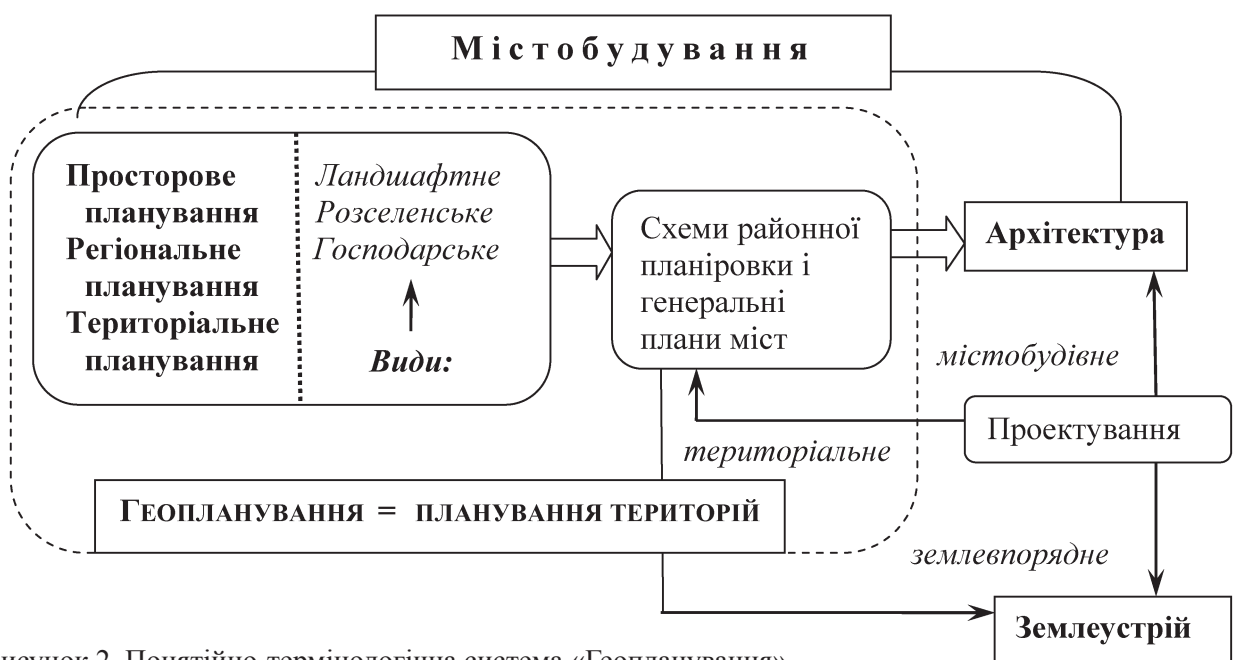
Містобудування

Просторове планування
Регіональне планування
Територіальне планування

Ландшафтне
Розселенське
Господарське

Види:

Схеми районної планіровки і генеральні плани міст

Архітектура

містобудівне

Проектування

територіальне

Геопланування = планування територій

землевпорядне

Землеустрій

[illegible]исунок 2. Понятійно-термінологічна система «Геопланування»